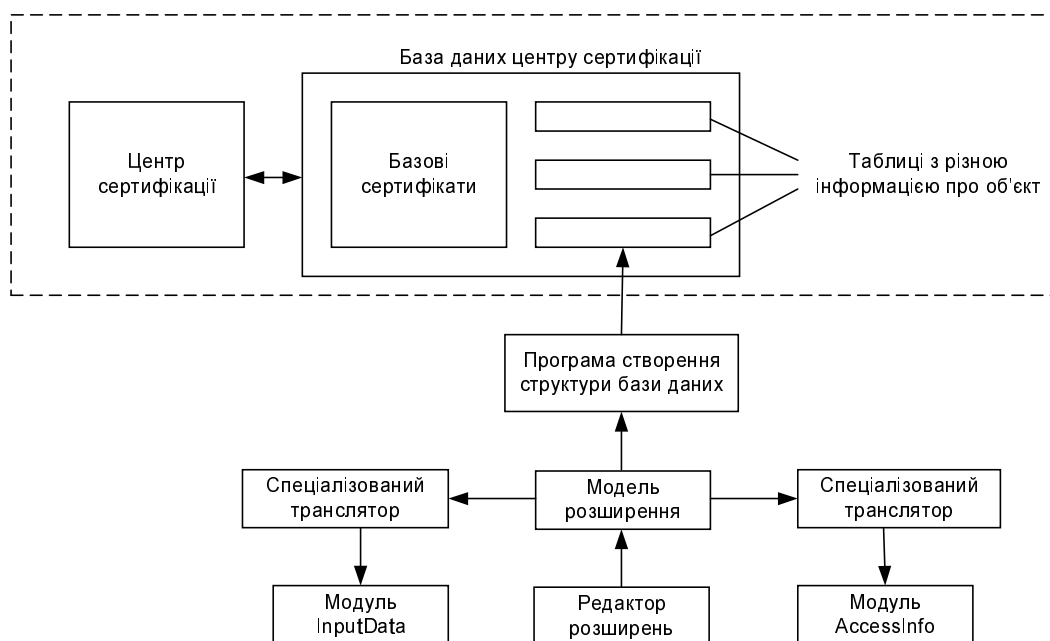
База даних центру сертифікації

Центр сертифікації

Базові сертифікати

Таблиці з різною інформацією про об'єкт

Програма створення структури бази даних

Спеціалізований транслятор

Модель розширення

Спеціалізований транслятор

Модуль InputData

Редактор розширень

Модуль AccessInfo